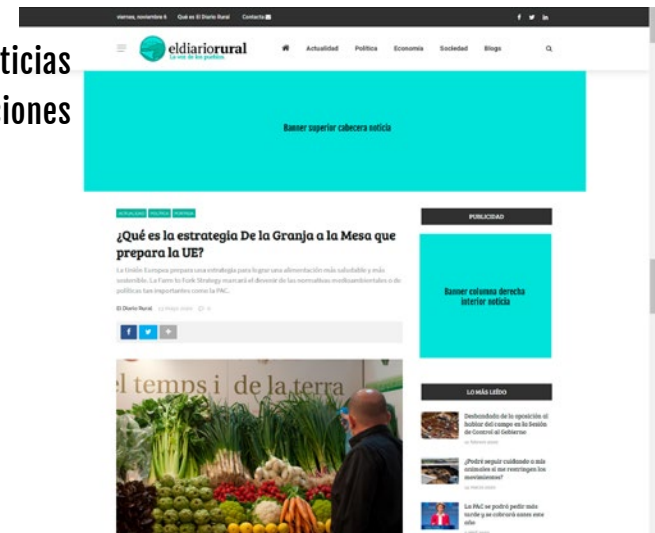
ticias
iones

viernes, noviembre 6   Qué es El Diario Rural   Contacta

eldiariorural
La voz de los pueblos

Actualidad   Política   Economía   Sociedad   Blogs

Banner superior cabecera noticia

ACTUALIDAD   POLÍTICA   PORTADA

¿Qué es la estrategia De la Granja a la Mesa que prepara la UE?

La Unión Europea prepara una estrategia para lograr una alimentación más saludable y más sostenible. La Farm to Fork Strategy marcará el devenir de las normativas medioambientales o de políticas tan importantes como la PAC.

El Diario Rural   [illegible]

el temps i de la terra

PUBLICIDAD

Banner columna derecha interior noticia

LO MÁS LEÍDO

Desbordado de la oposición al hablar del campo en la Sesión de Control al Gobierno

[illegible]

¿Podré seguir cuidando a mis animales si me restringen los movimientos?

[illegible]

La PAC se podrá pedir más tarde y se cobrará antes este año

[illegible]